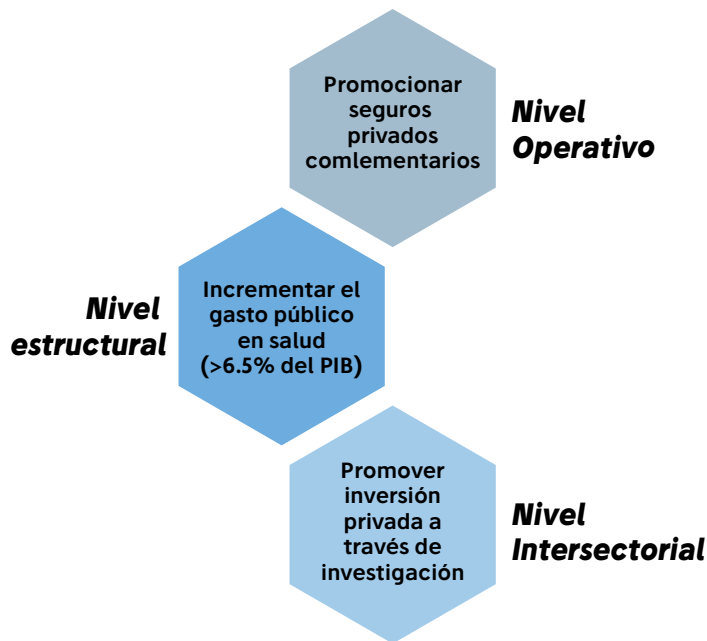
Promocionar seguros privados comlementarios

Nivel Operativo

Nivel estructural

Incrementar el gasto público en salud (>6.5% del PIB)

Promover inversión privada a través de investigación

Nivel Intersectorial